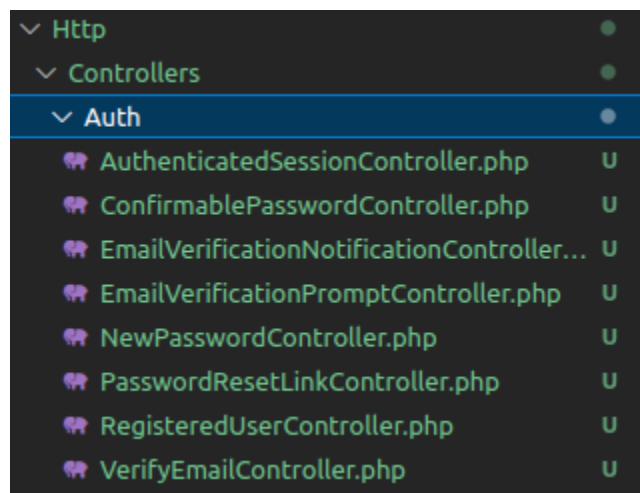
Http
Controllers
Auth
AuthenticatedSessionController.php U
ConfirmablePasswordController.php U
EmailVerificationNotificationController... U
EmailVerificationPromptController.php U
NewPasswordController.php U
PasswordResetLinkController.php U
RegisteredUserController.php U
VerifyEmailController.php U